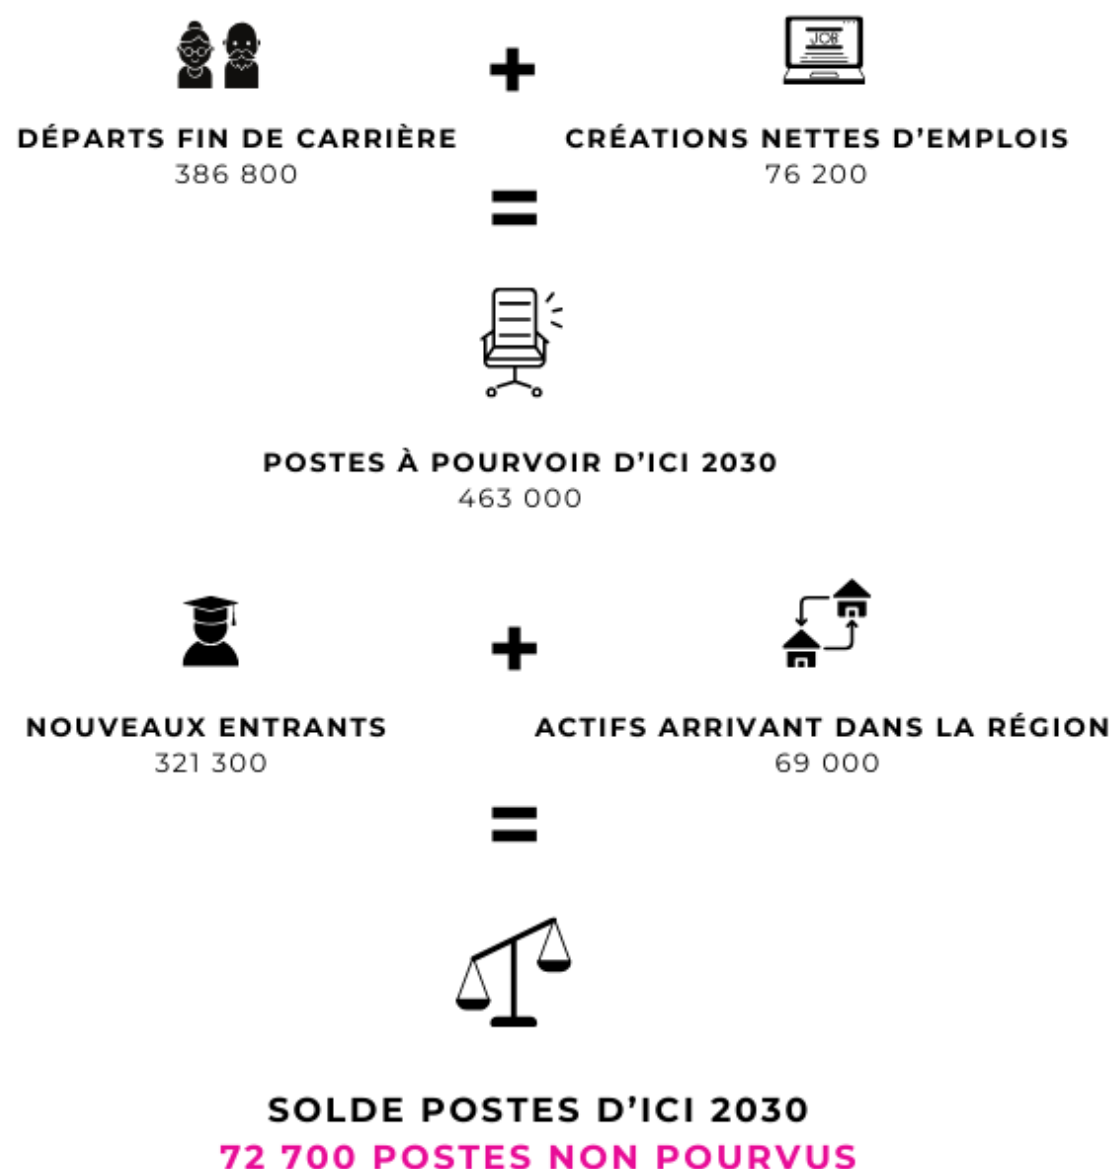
JOB

DÉPARTS FIN DE CARRIÈRE
386 800

+

CRÉATIONS NETTES D'EMPLOIS
76 200

=

POSTES À POURVOIR D'ICI 2030
463 000

NOUVEAUX ENTRANTS
321 300

+

ACTIFS ARRIVANT DANS LA RÉGION
69 000

=

SOLDE POSTES D'ICI 2030
72 700 POSTES NON POURVUS